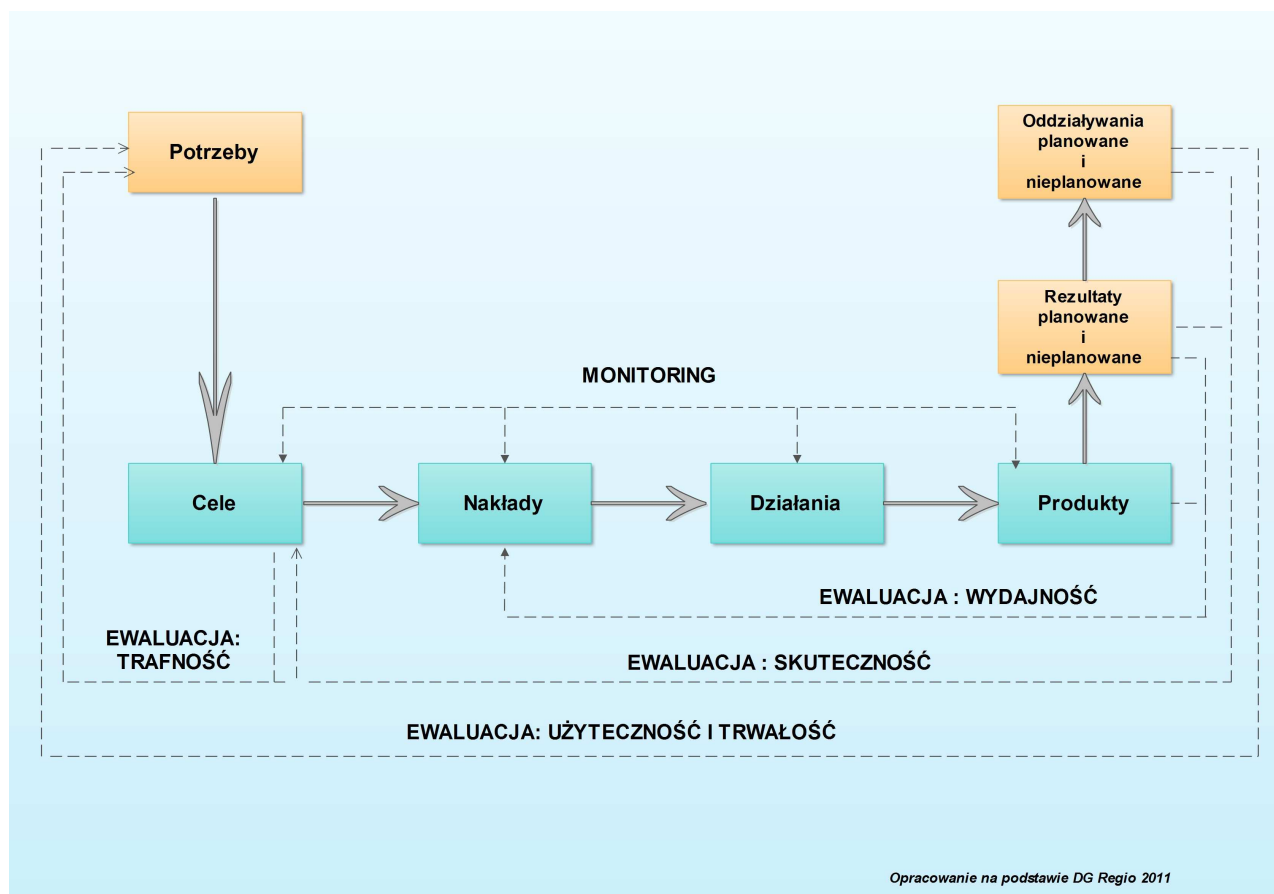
Potrzeby

Oddziaływania planowane i nieplanowane

Rezultaty planowane i nieplanowane

MONITORING

Cele

Nakłady

Działania

Produkty

EWALUACJA : WYDAJNOŚĆ

EWALUACJA: TRAFNOŚĆ

EWALUACJA : SKUTECZNOŚĆ

EWALUACJA: UŻYTECZNOŚĆ I TRWAŁOŚĆ

Opracowanie na podstawie DG Regio 2011